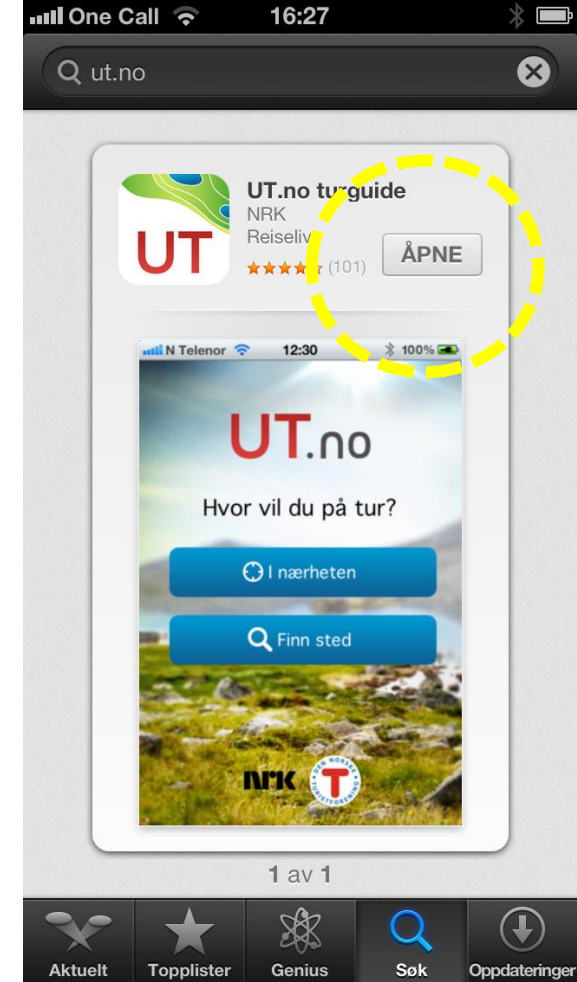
One Call 16:27

ut.no

UT

UT.no turguide
NRK
Reiseliv
(101)
ÅPNE

N Telenor 12:30 100%

UT.no

Hvor vil du på tur?

I nærheten

Finn sted

NRK

DEN NORSKE TURISTFORENING
T

1 av 1

Aktuelt
Topplister
Genius
Søk
Oppdateringer